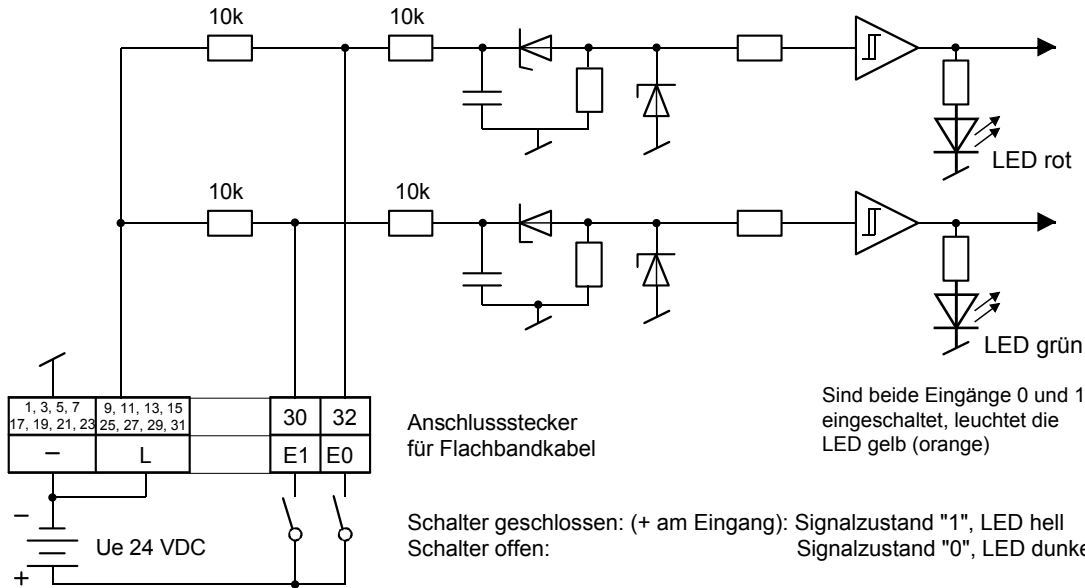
10k
10k
LED rot
10k
10k
LED grün

| 1, 3, 5, 7 17, 19, 21, 23 | 9, 11, 13, 15 25, 27, 29, 31 | | 30 | 32 |
|---|---|---|---|---|
| − | L | | E1 | E0 |

Anschlussstecker für Flachbandkabel

Sind beide Eingänge 0 und 1 eingeschaltet, leuchtet die LED gelb (orange)

−
Ue 24 VDC
+

Schalter geschlossen: (+ am Eingang): Signalzustand "1", LED hell
Schalter offen: Signalzustand "0", LED dunkel